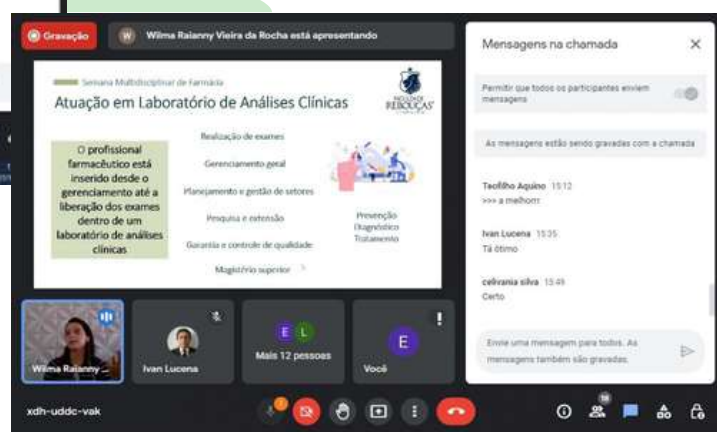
Gravação

W Wilma Raianny Vieira da Rocha está apresentando

Semana Multidisciplinar de Farmácia

Atuação em Laboratório de Análises Clínicas

FACULDADE REBOUÇAS

O profissional farmacêutico está inserido desde o gerenciamento até a liberação dos exames dentro de um laboratório de análises clínicas

Realização de exames

Gerenciamento geral

Planejamento e gestão de setores

Pesquisa e extensão

Garantia e controle de qualidade

Magistério superior

Prevenção
Diagnóstico
Tratamento

Wilma Raianny ...

Ivan Lucena

E L
Mais 12 pessoas

E
Você

xdh-uddc-vak

Mensagens na chamada

Permitir que todos os participantes enviem mensagens

As mensagens estão sendo gravadas com a chamada

Teofilho Aquino 15:12
>>> a melhor!!

Ivan Lucena 15:35
Tá ótimo

celivania silva 15:49
Certo

Envie uma mensagem para todos. As mensagens também são gravadas.